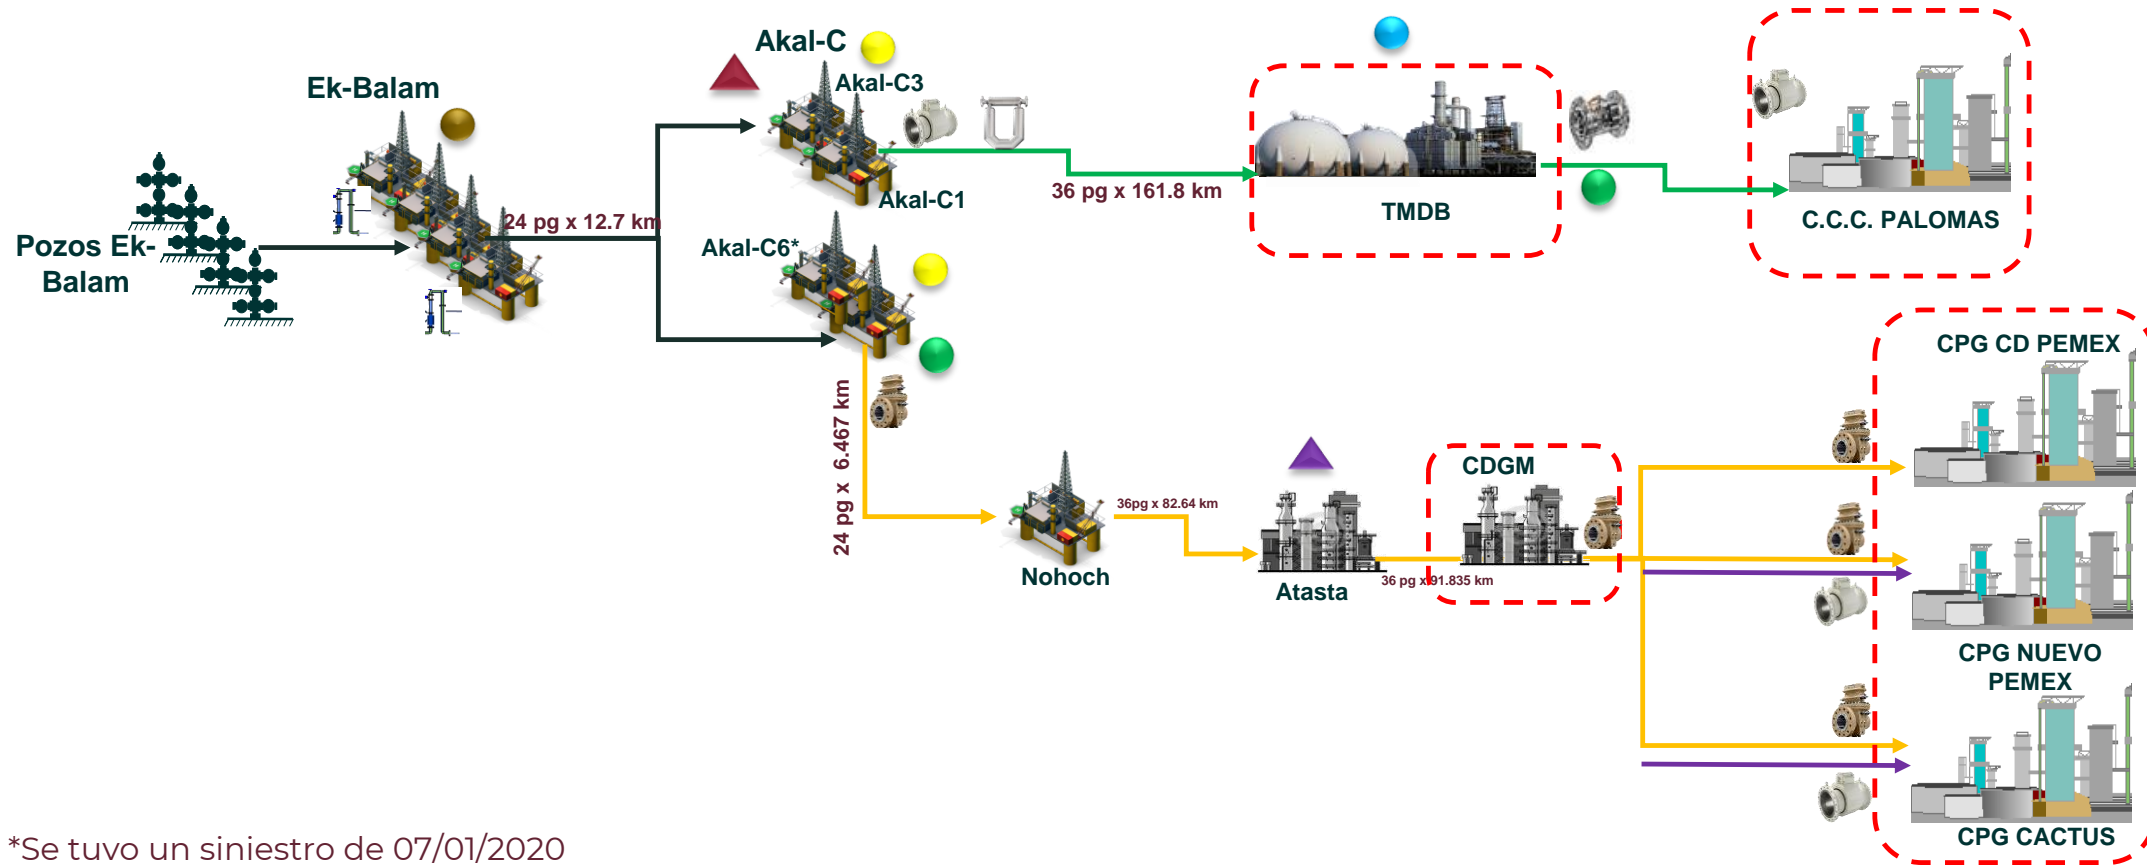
Pozos Ek-Balam

Ek-Balam

24 pg x 12.7 km

Akal-C

Akal-C3

Akal-C1

Akal-C6*

36 pg x 161.8 km

TMDB

C.C.C. PALOMAS

24 pg x 6.467 km

Nohoch

36pg x 82.64 km

Atasta

36 pg x 91.835 km

CDGM

CPG CD PEMEX

CPG NUEVO PEMEX

CPG CACTUS

*Se tuvo un siniestro de 07/01/2020